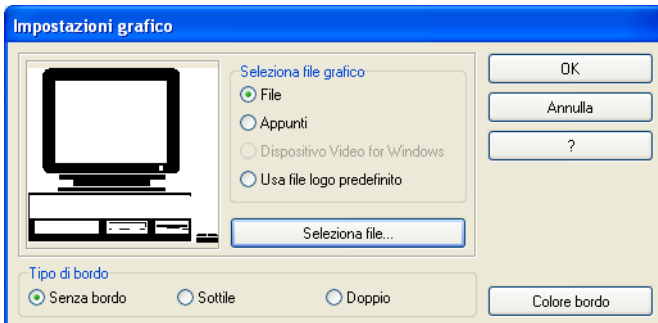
Impostazioni grafico

Seleziona file grafico
File
Appunti
Dispositivo Video for Windows
Usa file logo predefinito

Seleziona file...

OK
Annulla
?

Tipo di bordo
Senza bordo
Sottile
Doppio

Colore bordo